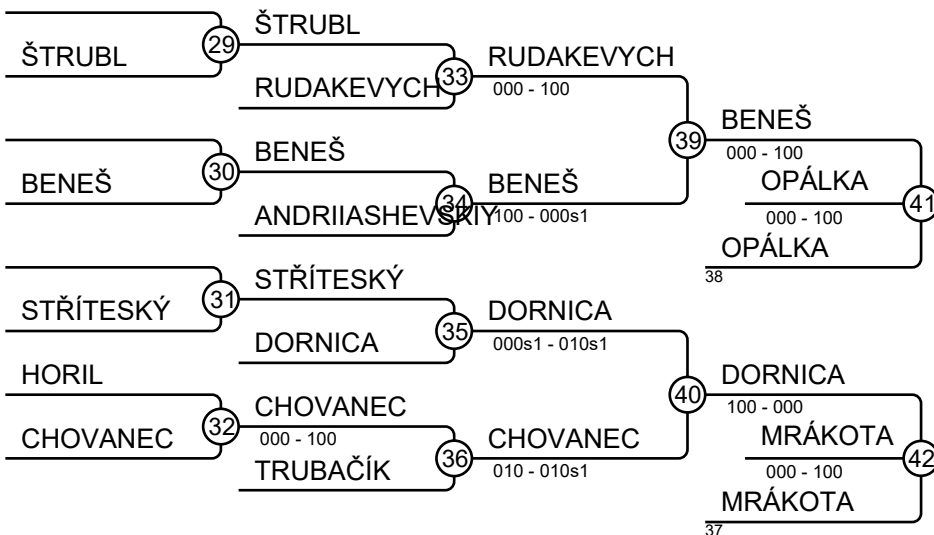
ŠTRUBL
29
ŠTRUBL
RUDAKEVYCH
33
RUDAKEVYCH
000 - 100
39
BENEŠ
000 - 100
BENEŠ
30
BENEŠ
ANDRIIASHEVSKIY
34
BENEŠ
100 - 000s1
OPÁLKA
000 - 100
41
OPÁLKA
38
STŘÍTESKÝ
31
STŘÍTESKÝ
DORNICA
35
DORNICA
000s1 - 010s1
40
DORNICA
100 - 000
HORIL
CHOVANEC
32
CHOVANEC
000 - 100
TRUBAČÍK
36
CHOVANEC
010 - 010s1
MRÁKOTA
000 - 100
42
MRÁKOTA
37